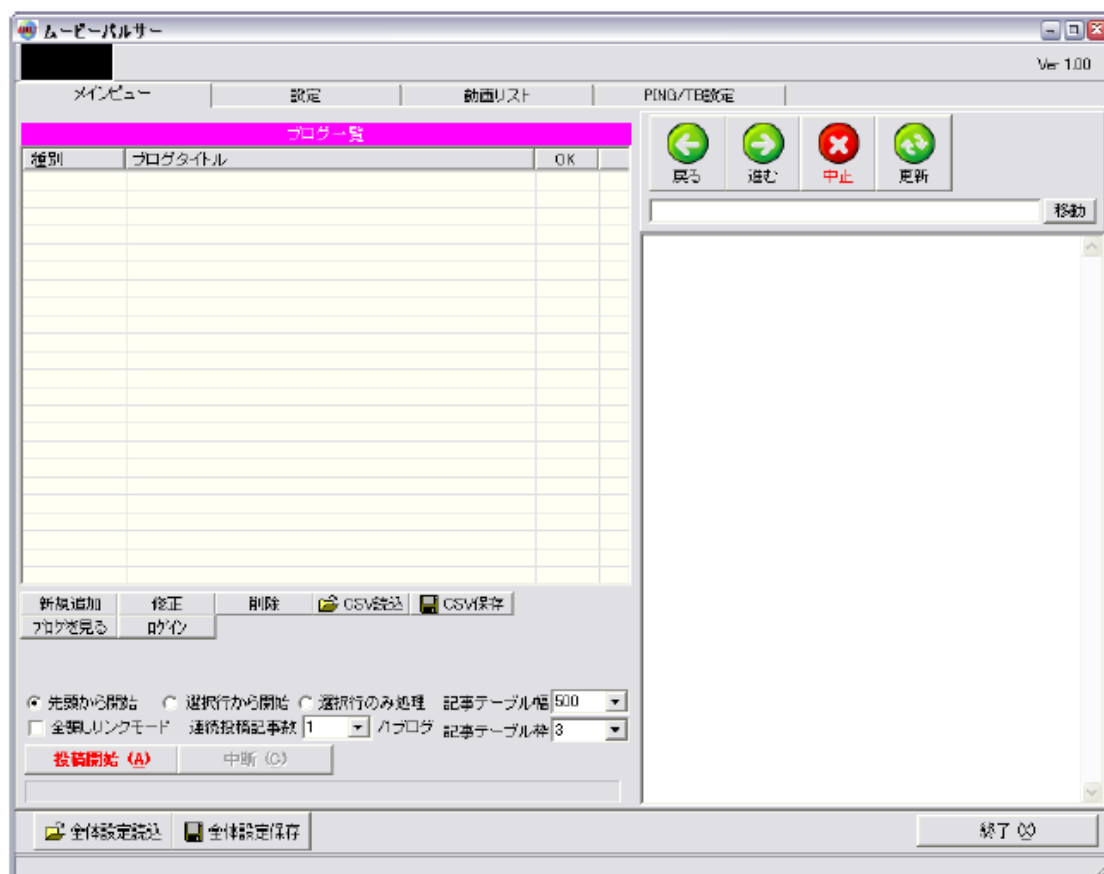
ムービーパルサー

Ver 1.00

メインビュー | 設定 | 動画リスト | PING/TB設定

ブログ一覧

| 種別 | ブログタイトル | OK |
|---|---|---|

新規追加 | 修正 | 削除 | CSV読込 | CSV保存
ブログを見る | ログイン

先頭から開始 選択行から開始 選択行のみ処理 記事テーブル幅 500
全類似リンクモード 連続投稿記事数 1 /1ブログ 記事テーブル枠 3

投稿開始 (A) | 中断 (C)

戻る | 進む | 中止 | 更新

移動

全体設定読込 | 全体設定保存

終了 (X)